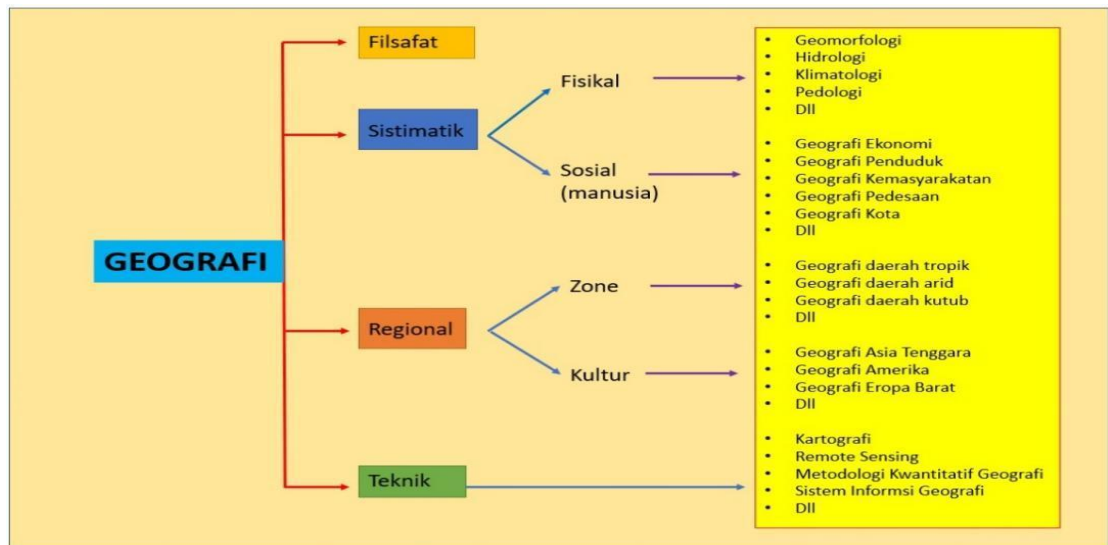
GEOGRAFI

Filsafat

Sistimatik

Fisikal

Sosial (manusia)

Regional

Zone

Kultur

Teknik

- Geomorfologi
- Hidrologi
- Klimatologi
- Pedologi
- Dll

- Geografi Ekonomi
- Geografi Penduduk
- Geografi Kemasyarakatan
- Geografi Pedesaan
- Geografi Kota
- Dll

- Geografi daerah tropik
- Geografi daerah arid
- Geografi daerah kutub
- Dll

- Geografi Asia Tenggara
- Geografi Amerika
- Geografi Eropa Barat
- Dll

- Kartografi
- Remote Sensing
- Metodologi Kwantitatif Geografi
- Sistem Informsi Geografi
- Dll